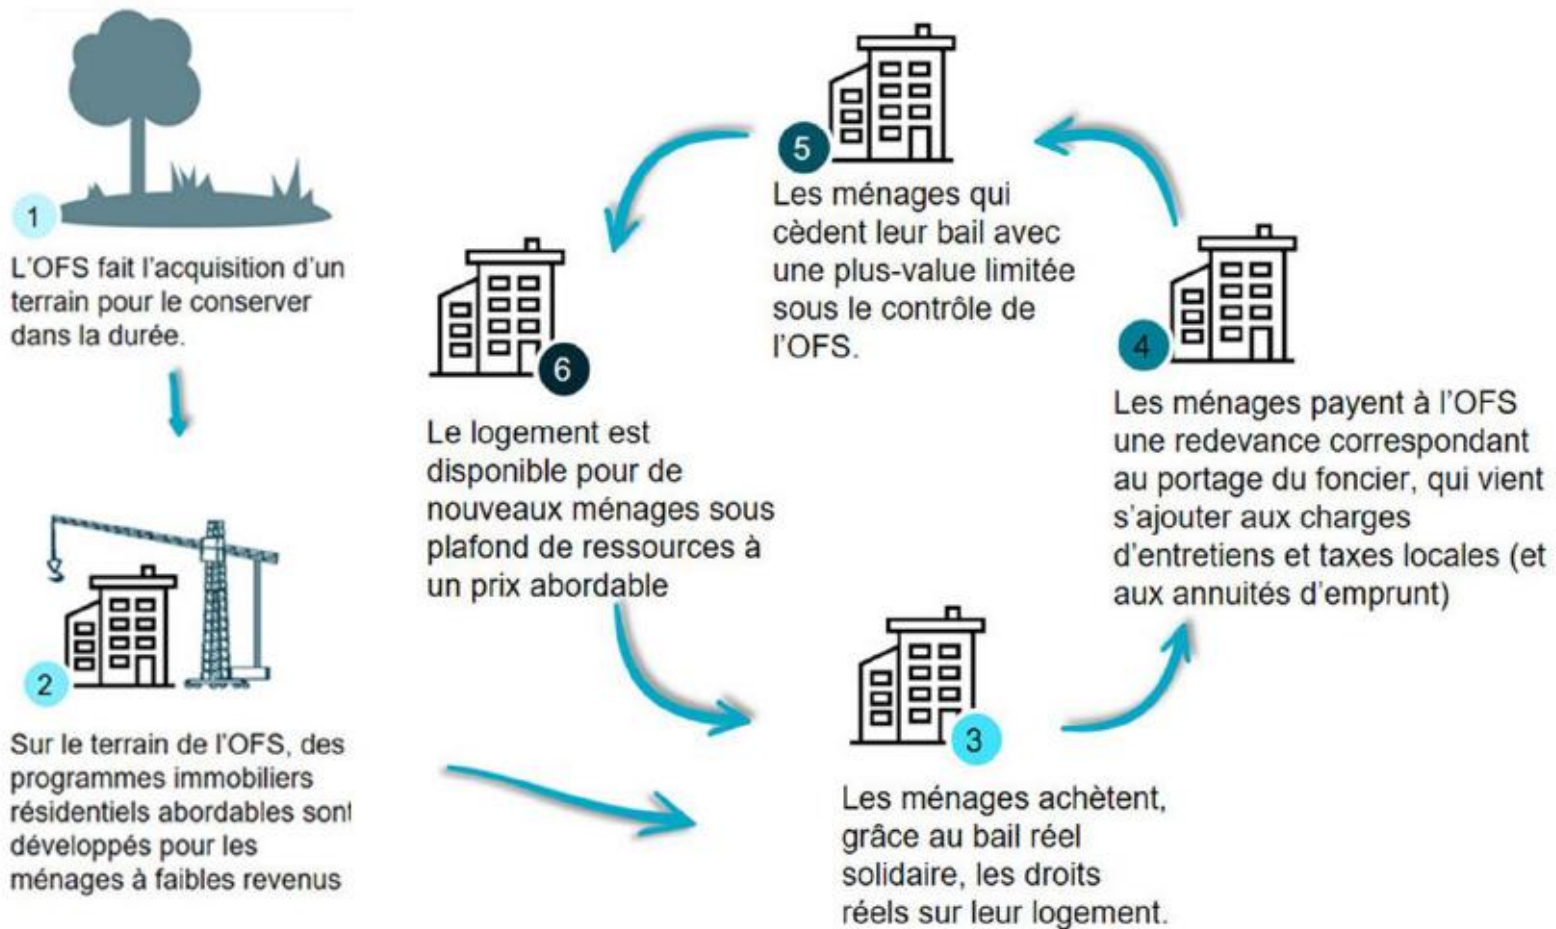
1
L'OFS fait l'acquisition d'un terrain pour le conserver dans la durée.

2
Sur le terrain de l'OFS, des programmes immobiliers résidentiels abordables sont développés pour les ménages à faibles revenus

3
Les ménages achètent, grâce au bail réel solidaire, les droits réels sur leur logement.

4
Les ménages payent à l'OFS une redevance correspondant au portage du foncier, qui vient s'ajouter aux charges d'entretiens et taxes locales (et aux annuités d'emprunt)

5
Les ménages qui cèdent leur bail avec une plus-value limitée sous le contrôle de l'OFS.

6
Le logement est disponible pour de nouveaux ménages sous plafond de ressources à un prix abordable